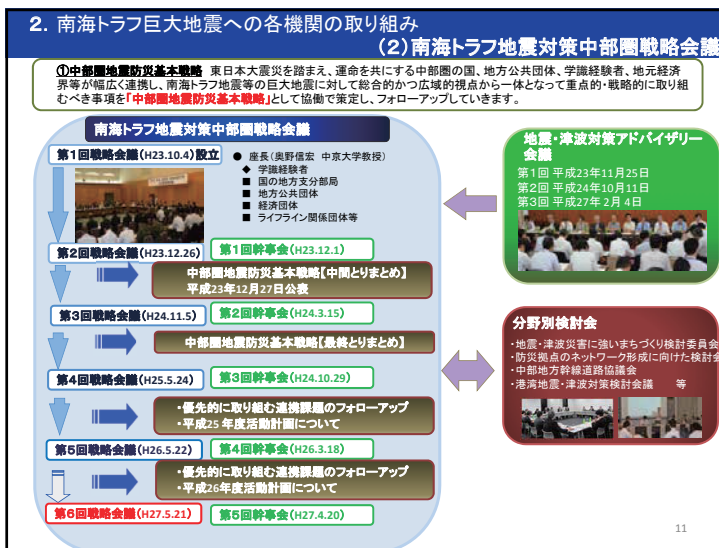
2. 南海トラフ巨大地震への各機関の取り組み
（2）南海トラフ地震対策中部圏戦略会議

①中部圏地震防災基本戦略　東日本大震災を踏まえ、運命を共にする中部圏の国、地方公共団体、学識経験者、地元経済界等が幅広く連携し、南海トラフ地震等の巨大地震に対して総合的かつ広域的視点から一体となって重点的・戦略的に取り組むべき事項を「中部圏地震防災基本戦略」として協働で策定し、フォローアップしていきます。

南海トラフ地震対策中部圏戦略会議

第1回戦略会議（H23.10.4）設立

● 座長（奥野信宏　中京大学教授）
◆ 学識経験者
■ 国の地方支分部局
■ 地方公共団体
■ 経済団体
■ ライフライン関係団体等

第2回戦略会議（H23.12.26）
第1回幹事会（H23.12.1）
中部圏地震防災基本戦略【中間とりまとめ】
平成23年12月27日公表

第3回戦略会議（H24.11.5）
第2回幹事会（H24.3.15）
中部圏地震防災基本戦略【最終とりまとめ】

第4回戦略会議（H25.5.24）
第3回幹事会（H24.10.29）
・優先的に取り組む連携課題のフォローアップ
・平成25年度活動計画について

第5回戦略会議（H26.5.22）
第4回幹事会（H26.3.18）
・優先的に取り組む連携課題のフォローアップ
・平成26年度活動計画について

第6回戦略会議（H27.5.21）
第5回幹事会（H27.4.20）

地震・津波対策アドバイザリー会議
第1回 平成23年11月25日
第2回 平成24年10月11日
第3回 平成27年 2 月 4 日

分野別検討会
・地震・津波災害に強いまちづくり検討委員会
・防災拠点のネットワーク形成に向けた検討会
・中部地方幹線道路協議会
・港湾地震・津波対策検討会議　　等

11